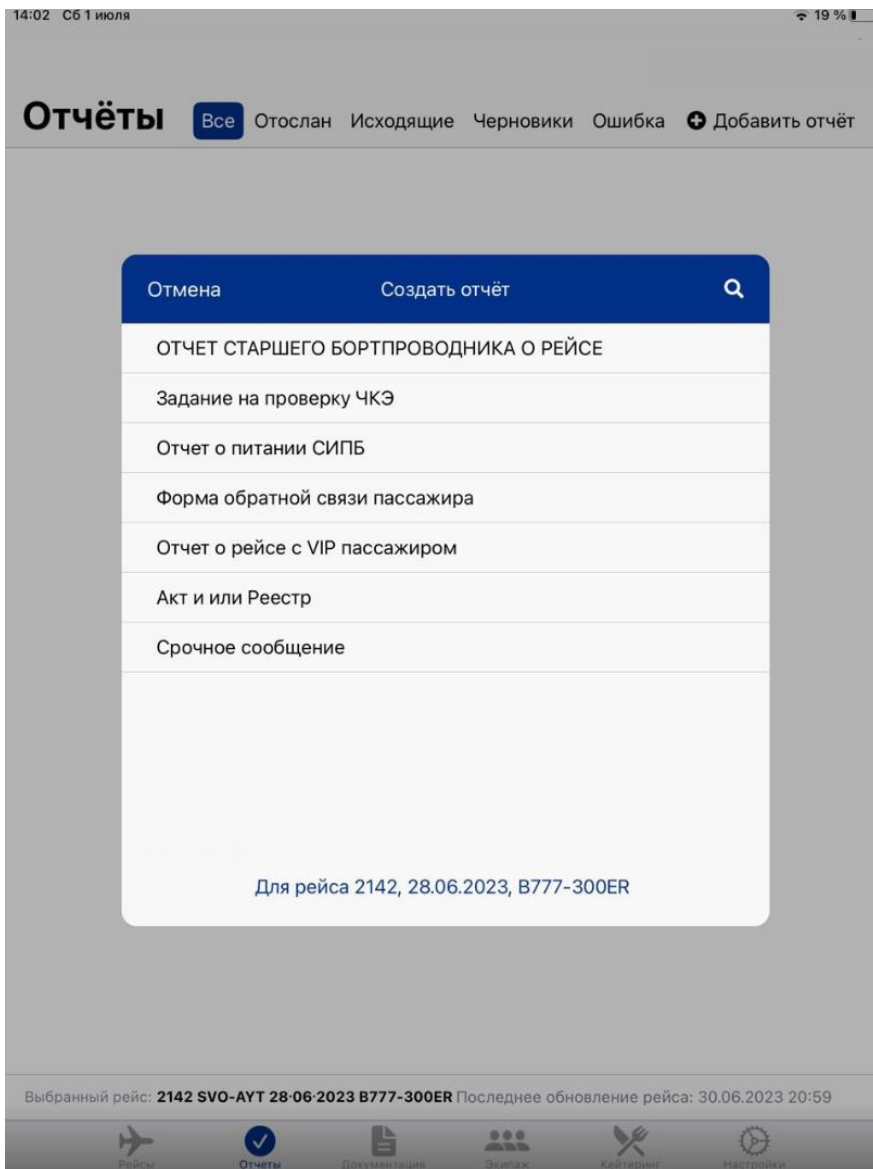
14:02 Сб 1 июля

19 %

Отчёты Все Отослан Исходящие Черновики Ошибка Добавить отчёт

Отмена Создать отчёт

ОТЧЕТ СТАРШЕГО БОРТПРОВОДНИКА О РЕЙСЕ

Задание на проверку ЧКЭ

Отчет о питании СИПБ

Форма обратной связи пассажира

Отчет о рейсе с VIP пассажиром

Акт и или Реестр

Срочное сообщение

Для рейса 2142, 28.06.2023, B777-300ER

Выбранный рейс: 2142 SVO-AYT 28·06·2023 B777-300ER Последнее обновление рейса: 30.06.2023 20:59

Рейсы Отчеты Документация Экипаж Кейтеринг Настройки